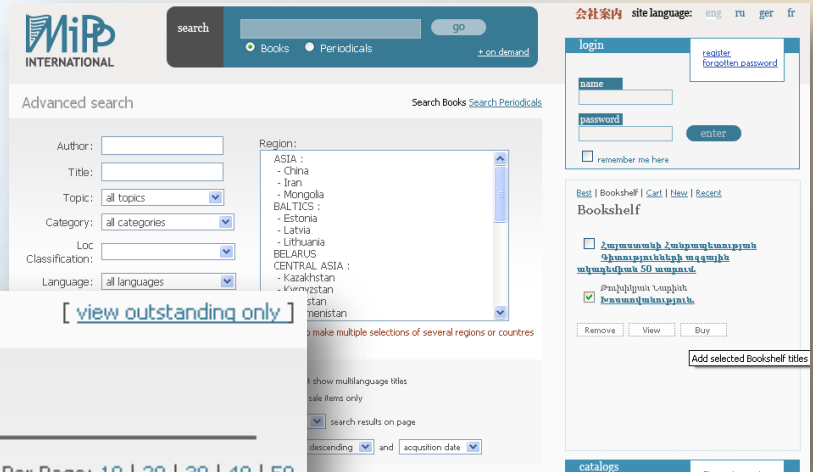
MIPP INTERNATIONAL

search
go
Books Periodicals
+ on demand

会社案内 site language: eng ru ger fr

Advanced search
Search Books Search Periodicals

Author:
Title:
Topic: all topics
Category: all categories
Loc Classification:
Language: all languages

Region:
ASIA :
- China
- Iran
- Mongolia
BALTICS :
- Estonia
- Latvia
- Lithuania
BELARUS
CENTRAL ASIA :
- Kazakhstan
- Kyrgyzstan
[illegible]stan
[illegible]menistan

[ view outstanding only ]

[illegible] make multiple selections of several regions or countres

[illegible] show multilanguage titles
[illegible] sale items only
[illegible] search results on page
descending and acqusition date

Per Page: 10 | 20 | 30 | 40 | 50

login
register
forgotten password
name
password
enter
remember me here

Best | Bookshelf | Cart | New | Recent
Bookshelf

Հայաստանի Հանրապետության Գիտությունների ազգային ակադեմիան 50 տարում.

Ծախկիյան Նարինե Խոստովանություն.

Remove View Buy

Add selected Bookshelf titles

catalogs